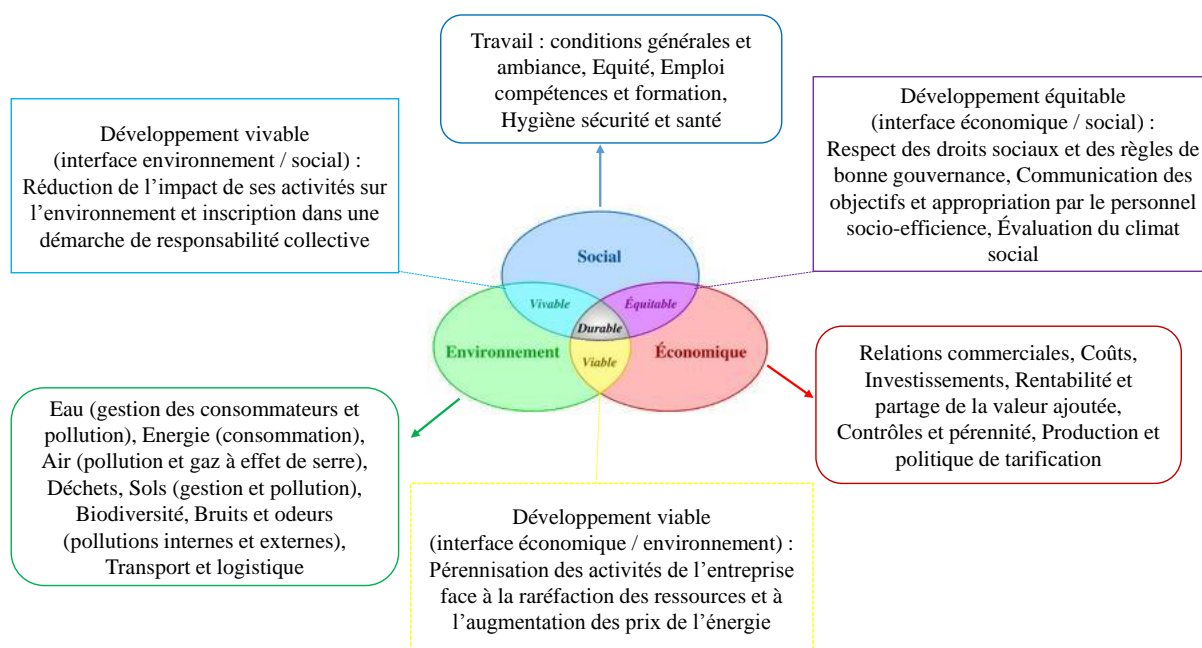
Travail : conditions générales et ambiance, Equité, Emploi compétences et formation, Hygiène sécurité et santé

Développement vivable (interface environnement / social) : Réduction de l'impact de ses activités sur l'environnement et inscription dans une démarche de responsabilité collective

Développement équitable (interface économique / social) : Respect des droits sociaux et des règles de bonne gouvernance, Communication des objectifs et appropriation par le personnel socio-efficience, Évaluation du climat social

Social

Vivable

Équitable

Durable

Environnement

Viable

Économique

Eau (gestion des consommateurs et pollution), Energie (consommation), Air (pollution et gaz à effet de serre), Déchets, Sols (gestion et pollution), Biodiversité, Bruits et odeurs (pollutions internes et externes), Transport et logistique

Relations commerciales, Coûts, Investissements, Rentabilité et partage de la valeur ajoutée, Contrôles et pérennité, Production et politique de tarification

Développement viable (interface économique / environnement) : Pérennisation des activités de l'entreprise face à la raréfaction des ressources et à l'augmentation des prix de l'énergie